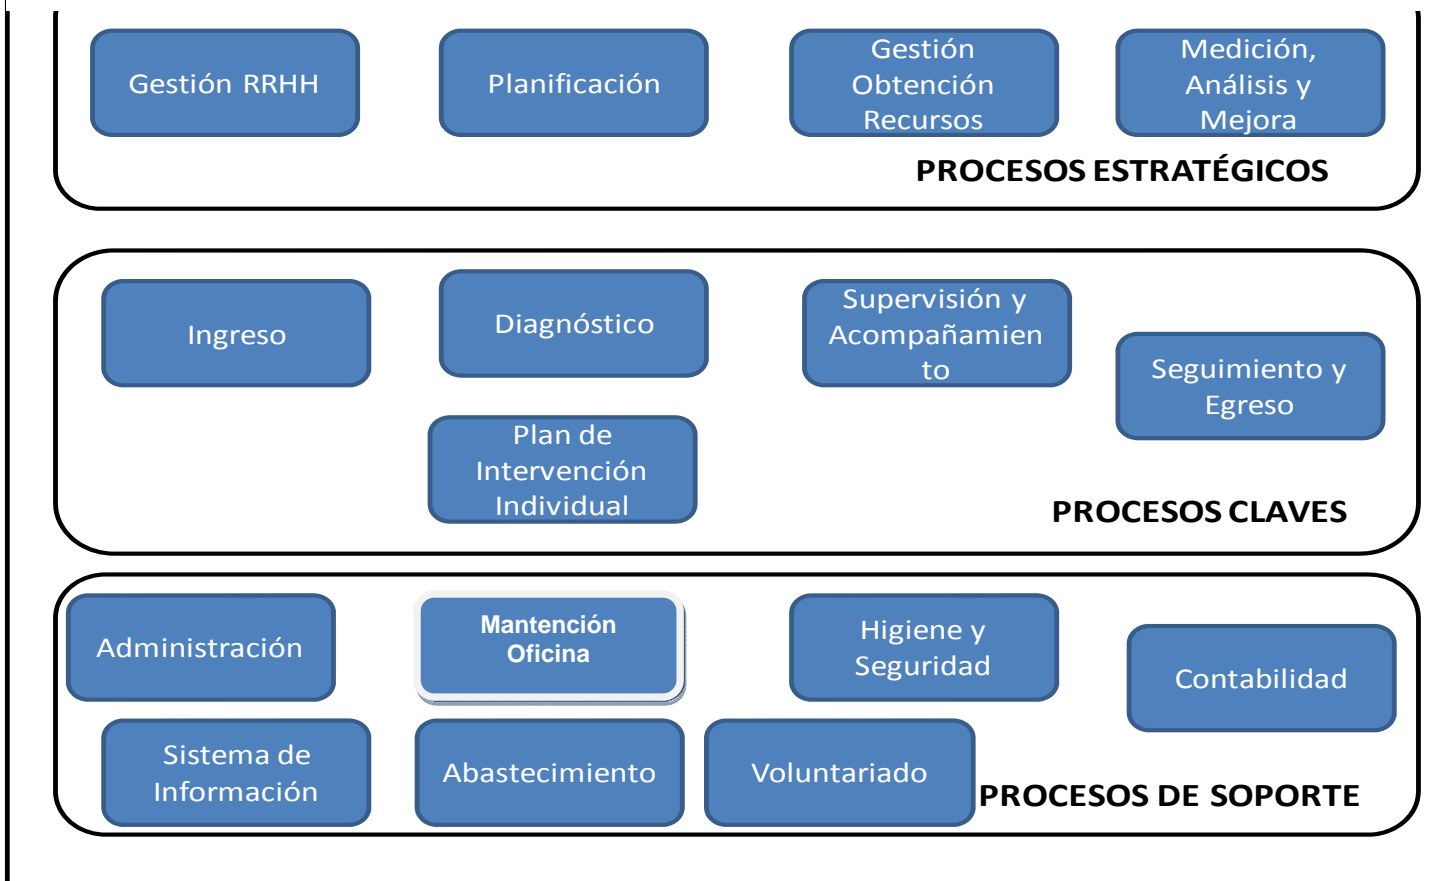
Gestión RRHH

Planificación

Gestión Obtención Recursos

Medición, Análisis y Mejora

PROCESOS ESTRATÉGICOS

Ingreso

Diagnóstico

Supervisión y Acompañamien to

Seguimiento y Egreso

Plan de Intervención Individual

PROCESOS CLAVES

Administración

Mantención Oficina

Higiene y Seguridad

Contabilidad

Sistema de Información

Abastecimiento

Voluntariado

PROCESOS DE SOPORTE